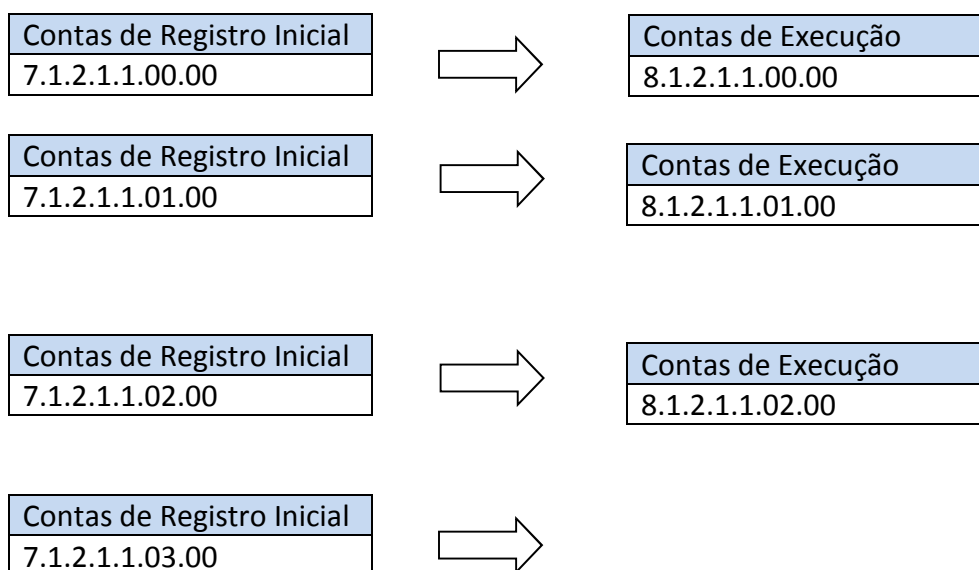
| Contas de Registro Inicial |
|---|
| 7.1.2.1.1.00.00 |

| Contas de Execução |
|---|
| 8.1.2.1.1.00.00 |

| Contas de Registro Inicial |
|---|
| 7.1.2.1.1.01.00 |

| Contas de Execução |
|---|
| 8.1.2.1.1.01.00 |

| Contas de Registro Inicial |
|---|
| 7.1.2.1.1.02.00 |

| Contas de Execução |
|---|
| 8.1.2.1.1.02.00 |

| Contas de Registro Inicial |
|---|
| 7.1.2.1.1.03.00 |